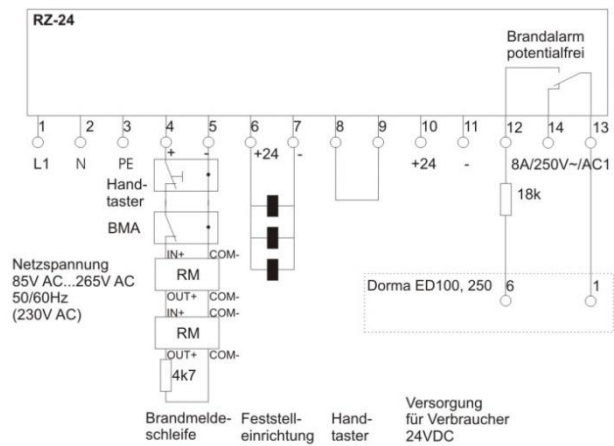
RZ-24

Brandalarm potentialfrei

1 2 3 4 5 6 7 8 9 10 11 12 14 13

L1 N PE + - +24 - +24 - 8A/250V~/AC1

Hand-taster

BMA

18k

IN+ COM-

RM

OUT+ COM-

IN+ COM-

RM

OUT+ COM-

4k7

Netzspannung 85V AC...265V AC 50/60Hz (230V AC)

Dorma ED100, 250 6 1

Brandmelde-schleife

Feststell-einrichtung

Hand-taster

Versorgung für Verbraucher 24VDC